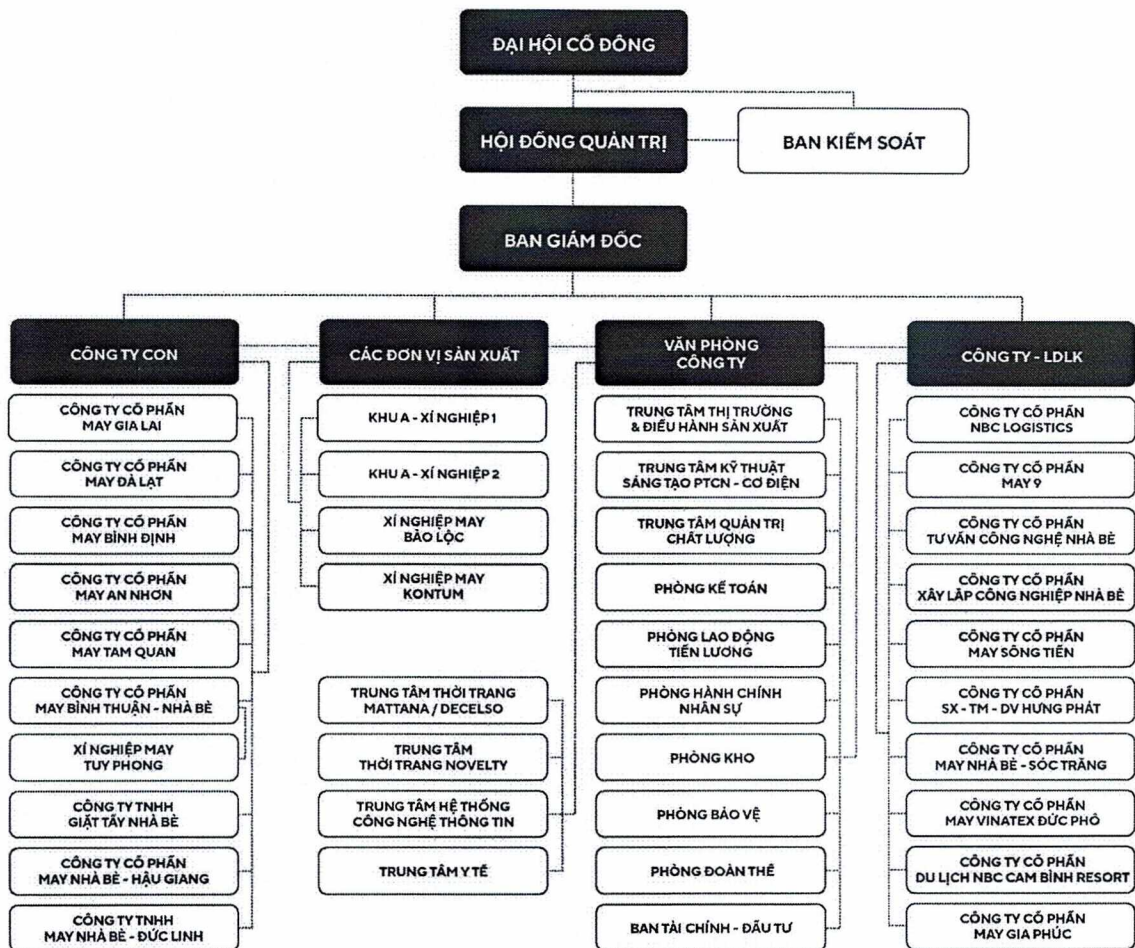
ĐẠI HỘI CỔ ĐÔNG

HỘI ĐỒNG QUẢN TRỊ

BAN KIỂM SOÁT

BAN GIÁM ĐỐC

CÔNG TY CON

CÔNG TY CỔ PHẦN MAY GIA LAI

CÔNG TY CỔ PHẦN MAY ĐÀ LẠT

CÔNG TY CỔ PHẦN MAY BÌNH ĐỊNH

CÔNG TY CỔ PHẦN MAY AN NHƠN

CÔNG TY CỔ PHẦN MAY TAM QUAN

CÔNG TY CỔ PHẦN MAY BÌNH THUẬN - NHÀ BÈ

XÍ NGHIỆP MAY TUY PHONG

CÔNG TY TNHH GIẶT TẨY NHÀ BÈ

CÔNG TY CỔ PHẦN MAY NHÀ BÈ - HẬU GIANG

CÔNG TY TNHH MAY NHÀ BÈ - ĐỨC LINH

CÁC ĐƠN VỊ SẢN XUẤT

KHU A - XÍ NGHIỆP 1

KHU A - XÍ NGHIỆP 2

XÍ NGHIỆP MAY BẢO LỘC

XÍ NGHIỆP MAY KONTUM

TRUNG TÂM THỜI TRANG MATTANA / DECELSO

TRUNG TÂM THỜI TRANG NOVELTY

TRUNG TÂM HỆ THỐNG CÔNG NGHỆ THÔNG TIN

TRUNG TÂM Y TẾ

VĂN PHÒNG CÔNG TY

TRUNG TÂM THỊ TRƯỜNG & ĐIỀU HÀNH SẢN XUẤT

TRUNG TÂM KỸ THUẬT SÁNG TẠO PTCN - CƠ ĐIỆN

TRUNG TÂM QUẢN TRỊ CHẤT LƯỢNG

PHÒNG KẾ TOÁN

PHÒNG LAO ĐỘNG TIỀN LƯƠNG

PHÒNG HÀNH CHÍNH NHÂN SỰ

PHÒNG KHO

PHÒNG BẢO VỆ

PHÒNG ĐOÀN THỂ

BAN TÀI CHÍNH - ĐẦU TƯ

CÔNG TY - LDLK

CÔNG TY CỔ PHẦN NBC LOGISTICS

CÔNG TY CỔ PHẦN MAY 9

CÔNG TY CỔ PHẦN TƯ VẤN CÔNG NGHỆ NHÀ BÈ

CÔNG TY CỔ PHẦN XÂY LẮP CÔNG NGHIỆP NHÀ BÈ

CÔNG TY CỔ PHẦN MAY SÔNG TIỀN

CÔNG TY CỔ PHẦN SX - TM - DV HƯNG PHÁT

CÔNG TY CỔ PHẦN MAY NHÀ BÈ - SÓC TRĂNG

CÔNG TY CỔ PHẦN MAY VINATEX ĐỨC PHỔ

CÔNG TY CỔ PHẦN DU LỊCH NBC CAM BÌNH RESORT

CÔNG TY CỔ PHẦN MAY GIA PHÚC